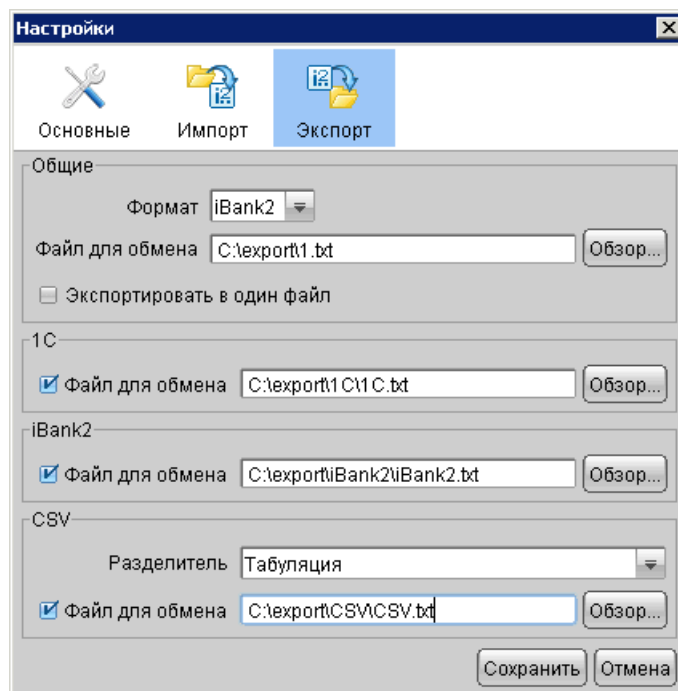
Настройки

Основные Импорт Экспорт

Общие

Формат iBank2

Файл для обмена C:\export\1.txt Обзор...

Экспортировать в один файл

1C

Файл для обмена C:\export\1C\1C.txt Обзор...

iBank2

Файл для обмена C:\export\iBank2\iBank2.txt Обзор...

CSV

Разделитель Табуляция

Файл для обмена C:\export\CSV\CSV.txt Обзор...

Сохранить Отмена